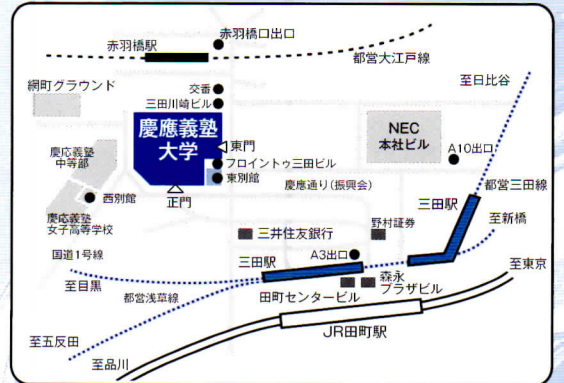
赤羽橋駅
赤羽橋口出口
都営大江戸線
網町グラウンド
交番
三田川崎ビル
至日比谷
慶應義塾大学
東門
NEC本社ビル
A10出口
慶応義塾中等部
フロイントゥ三田ビル
東別館
西別館
正門
慶應通り(振興会)
都営三田線
三田駅
至新橋
慶応義塾女子高等学校
三井住友銀行
野村証券
国道1号線
三田駅
A3出口
至東京
至目黒
森永プラザビル
都営浅草線
田町センタービル
JR田町駅
至五反田
至品川